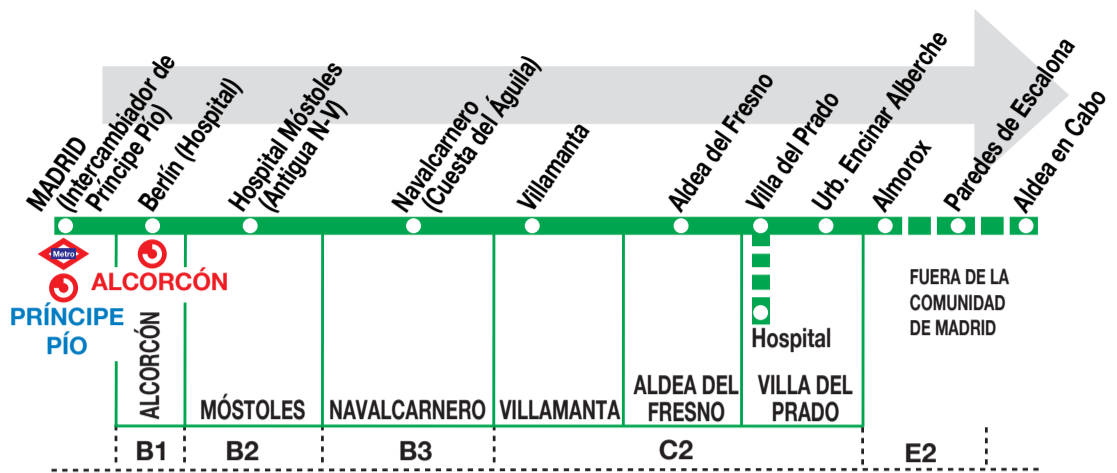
MADRID (Intercambiador de Príncipe Pío)
Berlín (Hospital)
Hospital Móstoles (Antigua N-V)
Navalcarnero (Cuesta del Águila)
Villamanta
Aldea del Fresno
Villa del Prado
Urb. Encinar Alberche
Almorox
Paredes de Escalona
Aldea en Cabo

Metro
PRÍNCIPE PÍO
ALCORCÓN

ALCORCÓN
MÓSTOLES
NAVALCARNERO
VILLAMANTA
ALDEA DEL FRESNO
Hospital
VILLA DEL PRADO
FUERA DE LA COMUNIDAD DE MADRID

B1
B2
B3
C2
E2